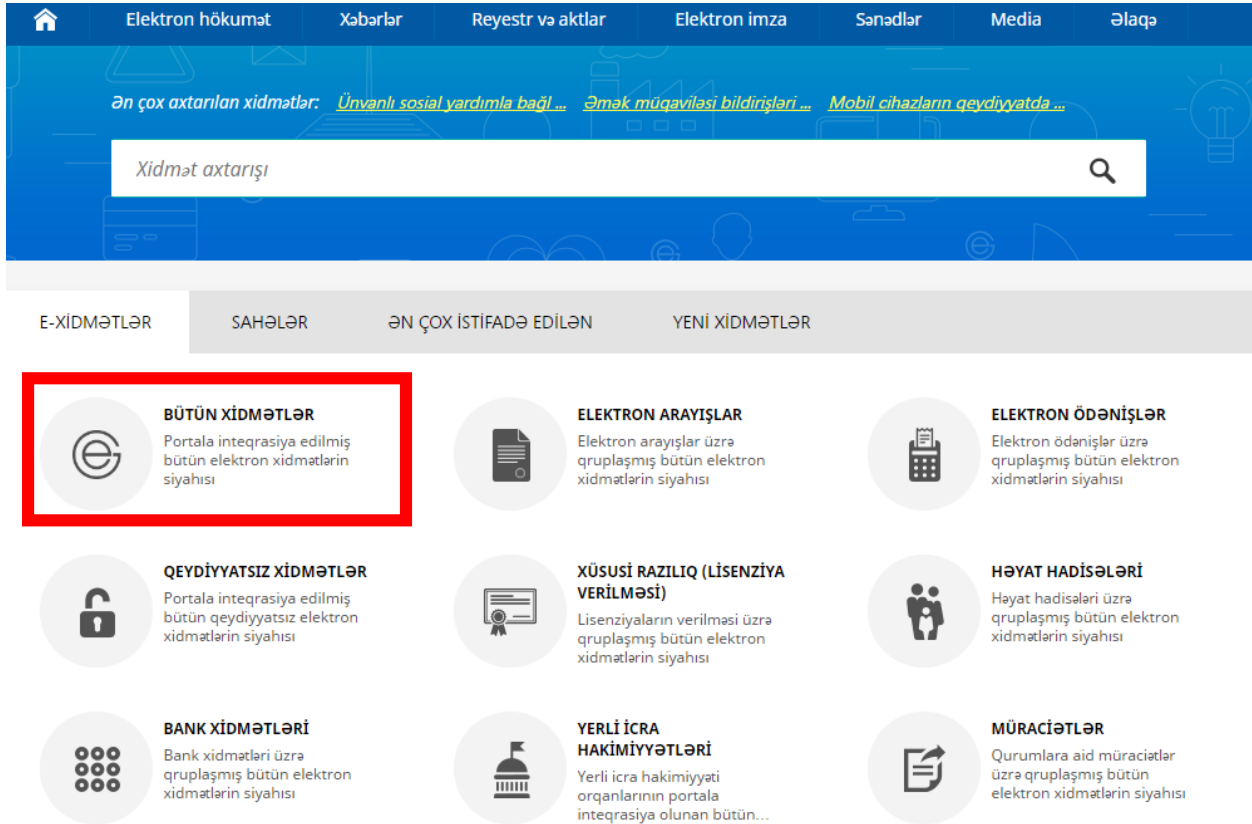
Elektron hökumət Xəbərlər Reyestr və aktlar Elektron imza Sənədlər Media Əlaqə

Ən çox axtarılan xidmətlər: Ünvanlı sosial yardımla bağl ... Əmək müqaviləsi bildirişləri ... Mobil cihazların qeydiyyatda ...

Xidmət axtarışı

E-XİDMƏTLƏR SAHƏLƏR ƏN ÇOX İSTİFADƏ EDİLƏN YENİ XİDMƏTLƏR

BÜTÜN XİDMƏTLƏR
Portala inteqrasiya edilmiş bütün elektron xidmətlərin siyahısı

ELEKTRON ARAYIŞLAR
Elektron arayışlar üzrə qruplaşmış bütün elektron xidmətlərin siyahısı

ELEKTRON ÖDƏNİŞLƏR
Elektron ödənişlər üzrə qruplaşmış bütün elektron xidmətlərin siyahısı

QEYDİYYATSIZ XİDMƏTLƏR
Portala inteqrasiya edilmiş bütün qeydiyyatsız elektron xidmətlərin siyahısı

XÜSUSİ RAZILIQ (LİSENZİYA VERİLMƏSİ)
Lisenziyaların verilməsi üzrə qruplaşmış bütün elektron xidmətlərin siyahısı

HƏYAT HADİSƏLƏRİ
Həyat hadisələri üzrə qruplaşmış bütün elektron xidmətlərin siyahısı

BANK XİDMƏTLƏRİ
Bank xidmətləri üzrə qruplaşmış bütün elektron xidmətlərin siyahısı

YERLİ İCRA HAKİMİYYƏTLƏRİ
Yerli icra hakimiyyəti orqanlarının portala inteqrasiya olunan bütün...

MÜRACİƏTLƏR
Qurumlara aid müraciətlər üzrə qruplaşmış bütün elektron xidmətlərin siyahısı